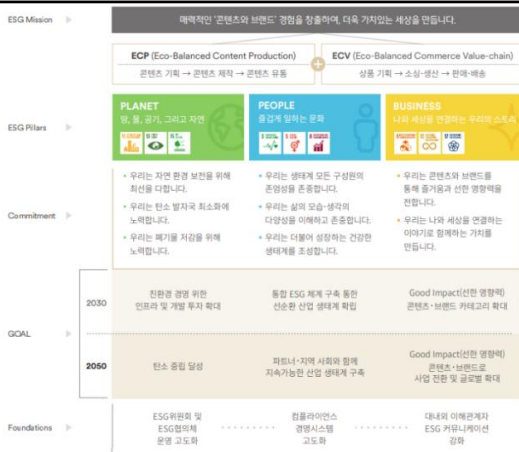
ESG Mission

매력적인 '콘텐츠와 브랜드' 경험을 창출하여, 더욱 가치있는 세상을 만듭니다.

ECP (Eco-Balanced Content Production)

콘텐츠 기획 → 콘텐츠 제작 → 콘텐츠 유통

ECV (Eco-Balanced Commerce Value-chain)

상품 기획 → 소싱·생산 → 판매·배송

ESG Pillars

PLANET
땅, 물, 공기, 그리고 자연

PEOPLE
즐겁게 일하는 문화

BUSINESS
나와 세상을 연결하는 우리의 스토리

Commitment

우리는 자연 환경 보전을 위해 최선을 다합니다.

우리는 탄소 발자국 최소화에 노력합니다.

우리는 폐기물 저감을 위해 노력합니다.

우리는 생태계 모든 구성원의 존엄성을 존중합니다.

우리는 삶의 모습·생각의 다양성을 이해하고 존중합니다.

우리는 더불어 성장하는 건강한 생태계를 조성합니다.

우리는 콘텐츠와 브랜드를 통해 즐거움과 선한 영향력을 전합니다.

우리는 나와 세상을 연결하는 이야기로 함께하는 가치를 만듭니다.

GOAL

2030

친환경 경영 위한 인프라 및 개발 투자 확대

통합 ESG 체계 구축 통한 선순환 산업 생태계 확립

Good Impact(선한 영향력) 콘텐츠·브랜드 카테고리 확대

2050

탄소 중립 달성

파트너·지역 사회와 함께 지속가능한 산업 생태계 구축

Good Impact(선한 영향력) 콘텐츠·브랜드로 사업 전환 및 글로벌 확대

Foundations

ESG위원회 및 ESG협의체 운영 고도화

컴플라이언스 경영시스템 고도화

대내외 이해관계자 ESG 커뮤니케이션 강화